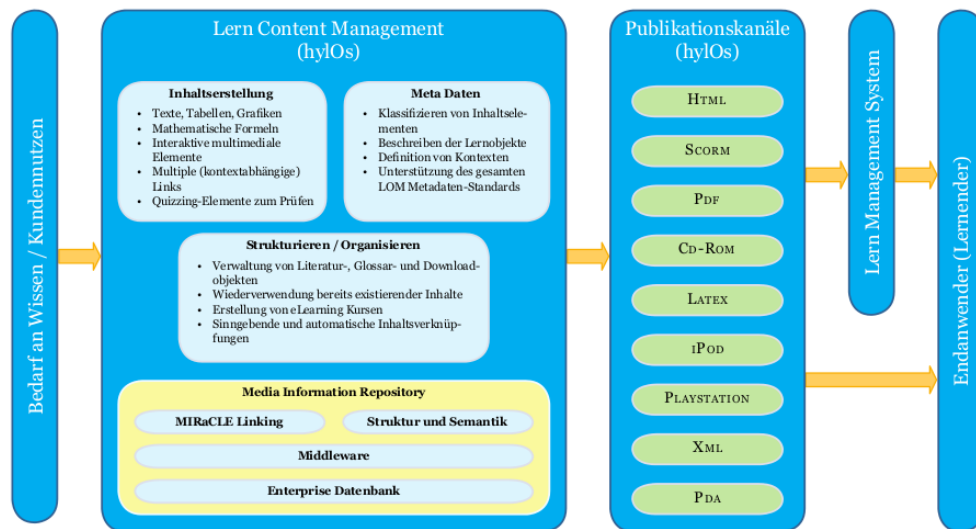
Bedarf an Wissen / Kundennutzen

Lern Content Management (hylOs)

Inhaltserstellung
- Texte, Tabellen, Grafiken
- Mathematische Formeln
- Interaktive multimediale Elemente
- Multiple (kontextabhängige) Links
- Quizzing-Elemente zum Prüfen

Meta Daten
- Klassifizieren von Inhaltselementen
- Beschreiben der Lernobjekte
- Definition von Kontexten
- Unterstützung des gesamten LOM Metadaten-Standards

Strukturieren / Organisieren
- Verwaltung von Literatur-, Glossar- und Downloadobjekten
- Wiederverwendung bereits existierender Inhalte
- Erstellung von eLearning Kursen
- Sinngebende und automatische Inhaltsverknüpfungen

Media Information Repository
MIRaCLE Linking
Struktur und Semantik
Middleware
Enterprise Datenbank

Publikationskanäle (hylOs)
HTML
SCORM
PDF
CD-ROM
LATEX
IPOD
PLAYSTATION
XML
PDA

Lern Management System

Endanwender (Lernender)